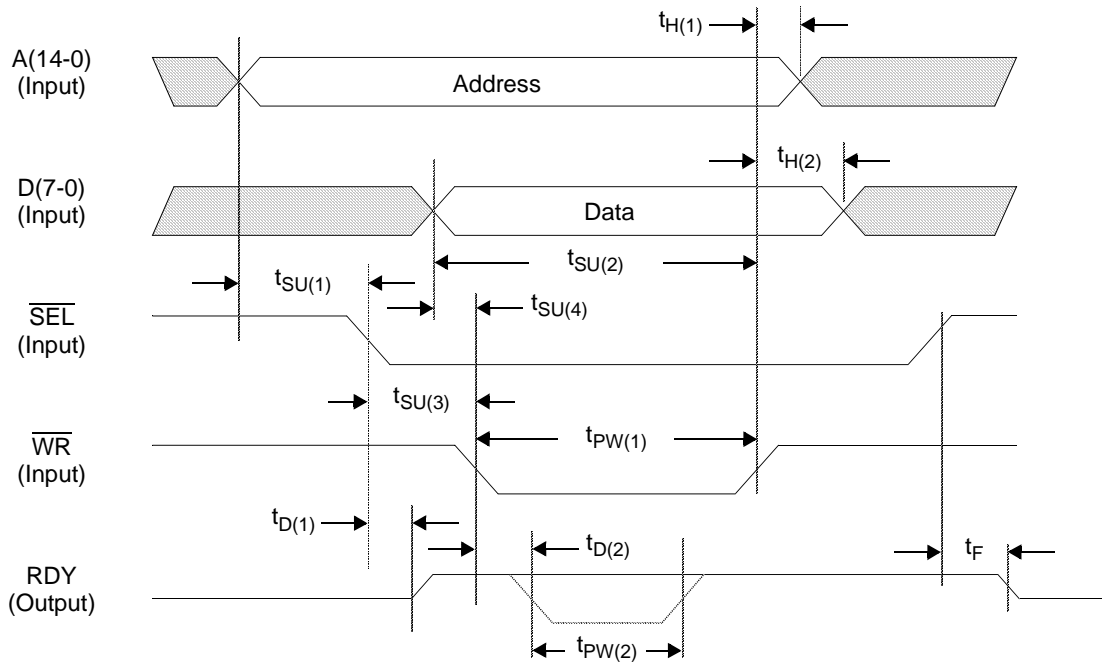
$t_{H(1)}$

A(14-0)
(Input)

Address

$t_{H(2)}$

D(7-0)
(Input)

Data

$t_{SU(2)}$

$t_{SU(1)}$

$t_{SU(4)}$

$\overline{SEL}$
(Input)

$t_{SU(3)}$

$\overline{WR}$
(Input)

$t_{PW(1)}$

$t_{D(1)}$

$t_{D(2)}$

$t_F$

RDY
(Output)

$t_{PW(2)}$